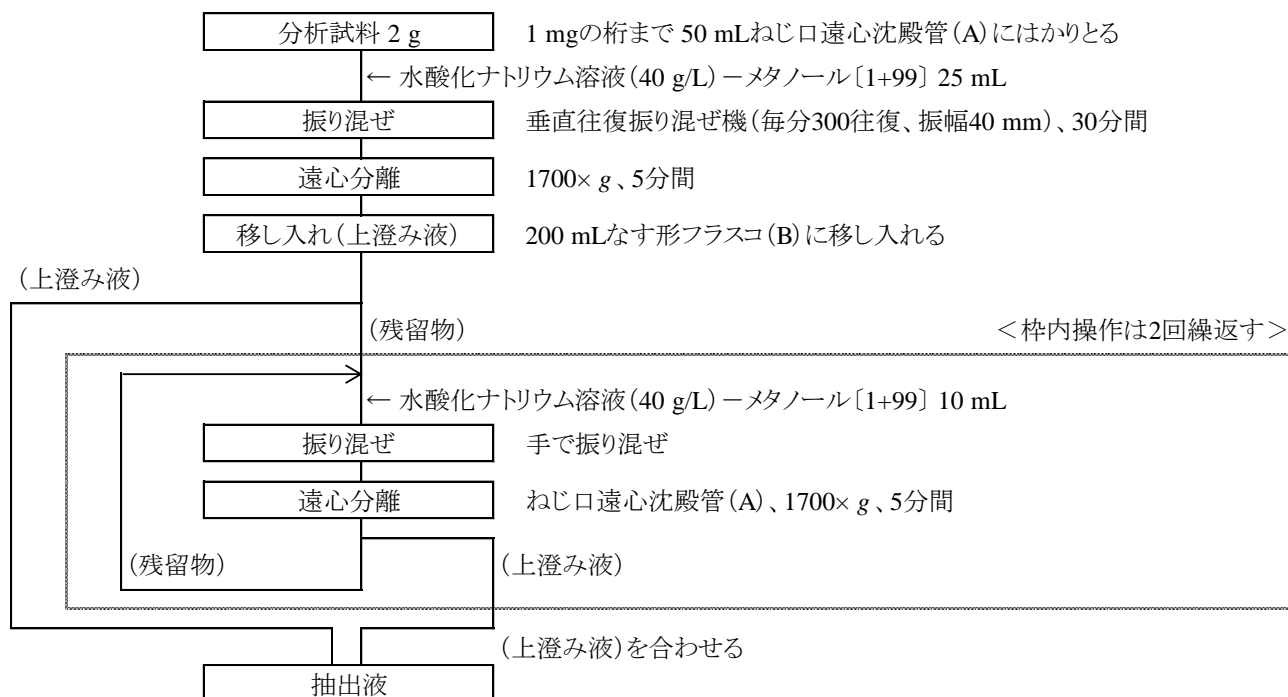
分析試料 2 g

1 mgの桁まで 50 mLねじ口遠心沈殿管(A)にはかりとる

← 水酸化ナトリウム溶液(40 g/L)－メタノール〔1+99〕 25 mL

振り混ぜ

垂直往復振り混ぜ機(毎分300往復、振幅40 mm)、30分間

遠心分離

1700× $g$、5分間

移し入れ(上澄み液)

200 mLなす形フラスコ(B)に移し入れる

(上澄み液)

(残留物)

＜枠内操作は2回繰返す＞

← 水酸化ナトリウム溶液(40 g/L)－メタノール〔1+99〕 10 mL

振り混ぜ

手で振り混ぜ

遠心分離

ねじ口遠心沈殿管(A)、1700× $g$、5分間

(残留物)

(上澄み液)

(上澄み液)を合わせる

抽出液